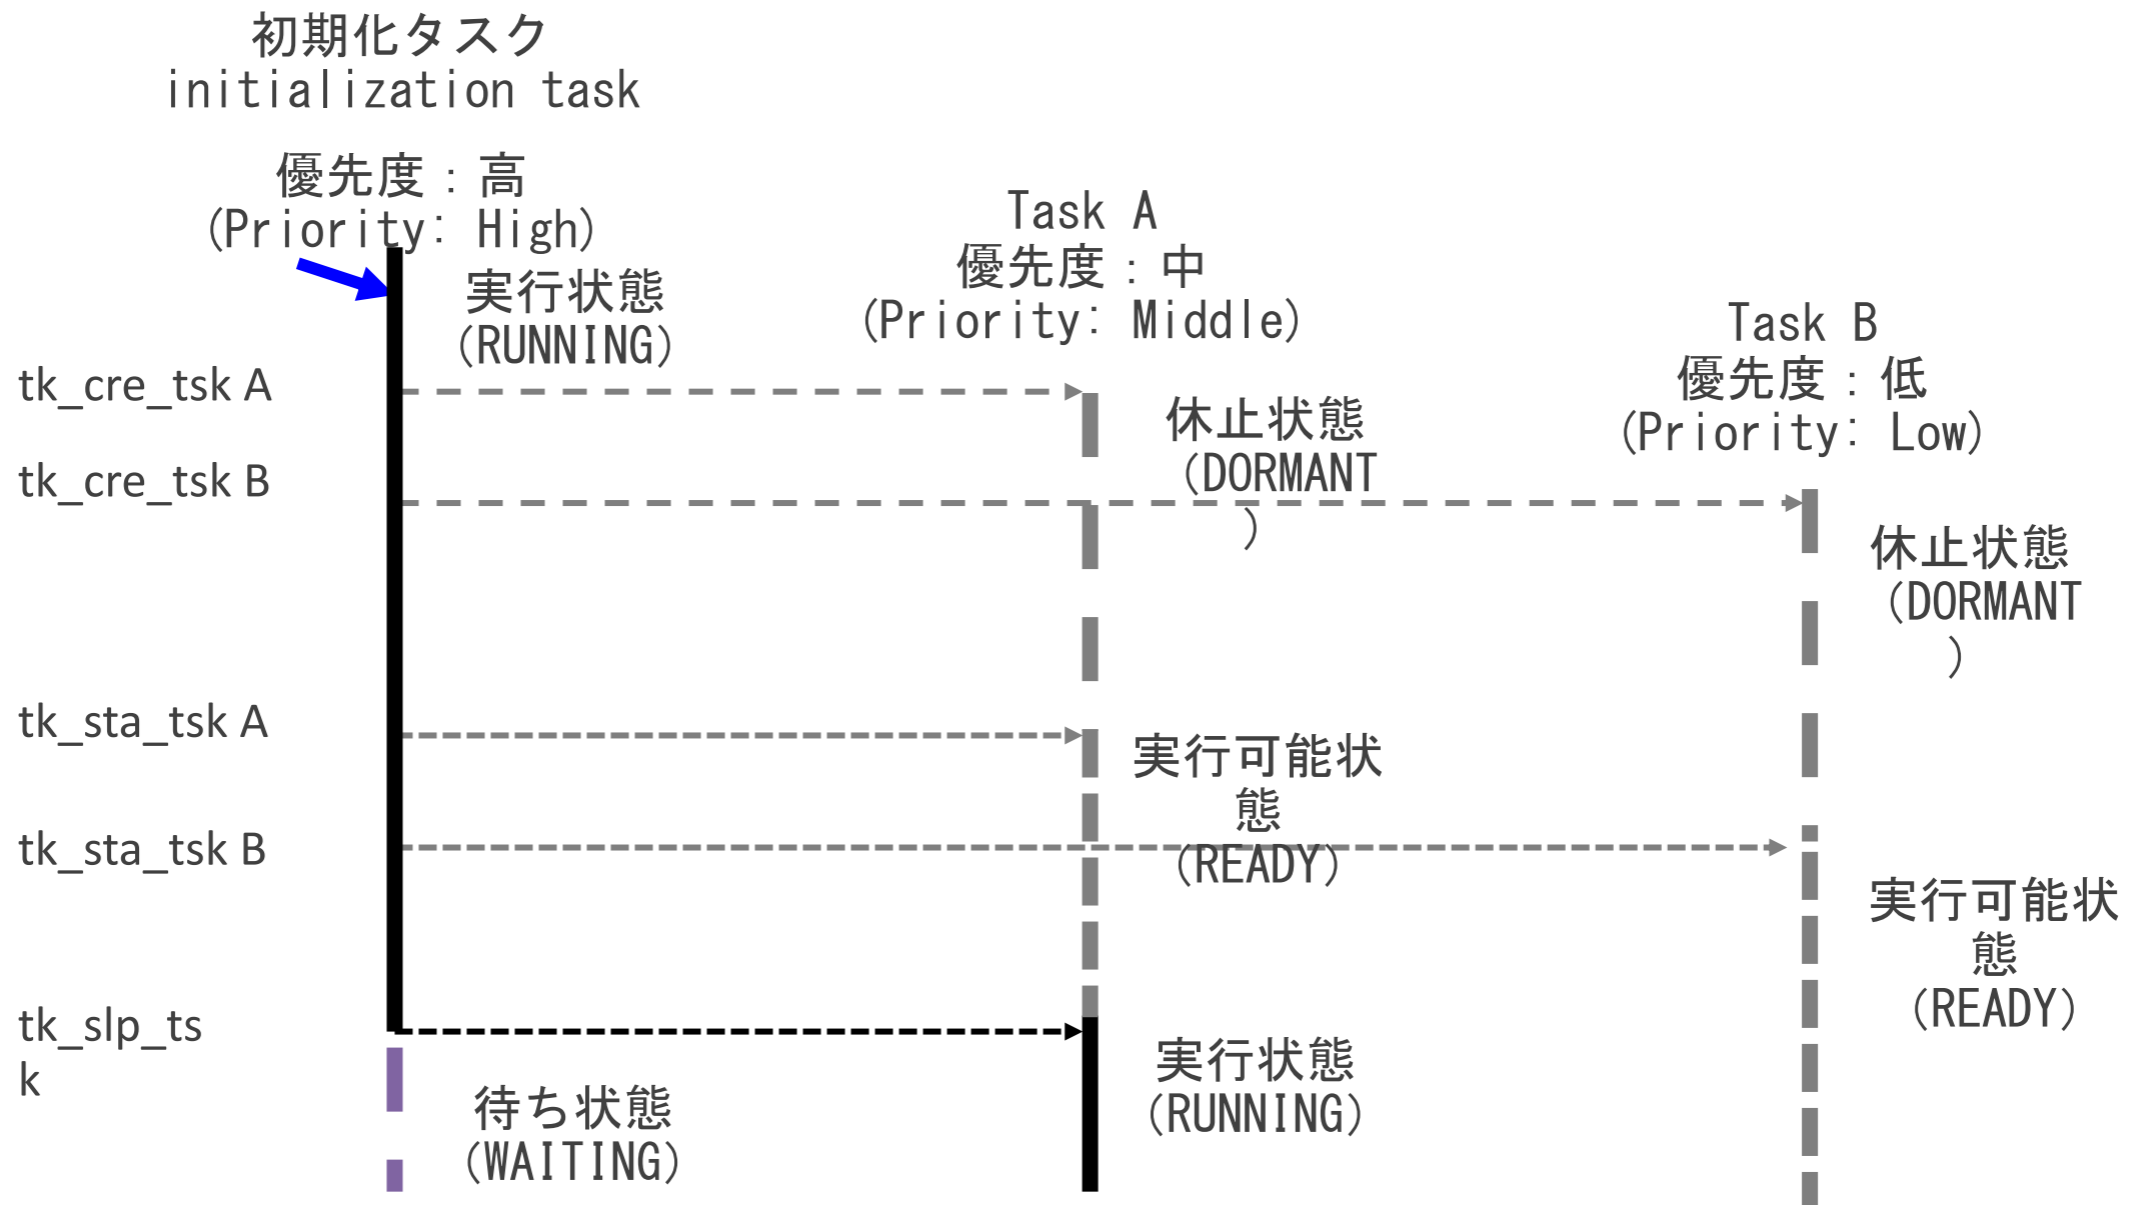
初期化タスク
initialization task

優先度：高
(Priority: High)

実行状態
(RUNNING)

Task A
優先度：中
(Priority: Middle)

Task B
優先度：低
(Priority: Low)

tk_cre_tsk A

休止状態
(DORMANT
)

tk_cre_tsk B

休止状態
(DORMANT
)

tk_sta_tsk A

実行可能状
態
(READY)

tk_sta_tsk B

実行可能状
態
(READY)

tk_slp_ts
k

実行状態
(RUNNING)

待ち状態
(WAITING)